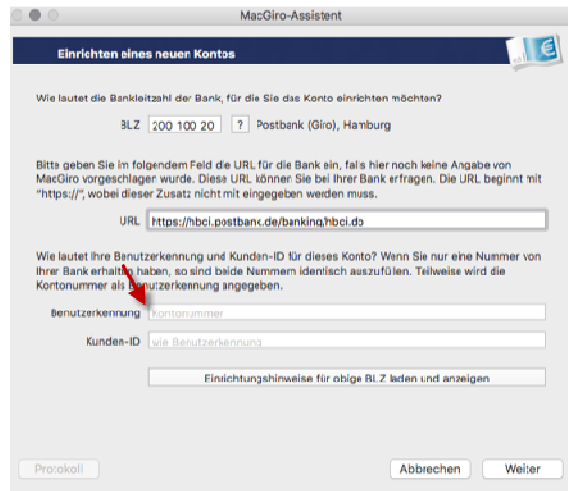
MacGiro-Assistent

Einrichten eines neuen Kontos

Wie lautet die Bankleitzahl der Bank, für die Sie das Konto einrichten möchten?

BLZ 200 100 20 ? Postbank (Giro), Hamburg

Bitte geben Sie im folgendem Feld die URL für die Bank ein, falls hier noch keine Angabe von MacGiro vorgeschlager wurde. Diese URL können Sie bei Ihrer Bank erfragen. Die URL beginnt mit "https://", wobei dieser Zusatz nicht mit eingegeben werden muss.

URL https://hbci.postbank.de/banking/hbci.do

Wie lautet Ihre Benutzerkennung und Kunden-ID für dieses Konto? Wenn Sie nur eine Nummer von Ihrer Bank erhalten haben, so sind beide Nummern identisch auszufüllen. Teilweise wird die Kontonummer als Benutzerkennung angegeben.

Benutzerkennung Kontonummer

Kunden-ID wie Benutzerkennung

Einrichtungshinweise für obige BLZ laden und anzeigen

Protokoll

Abbrechen

Weiter